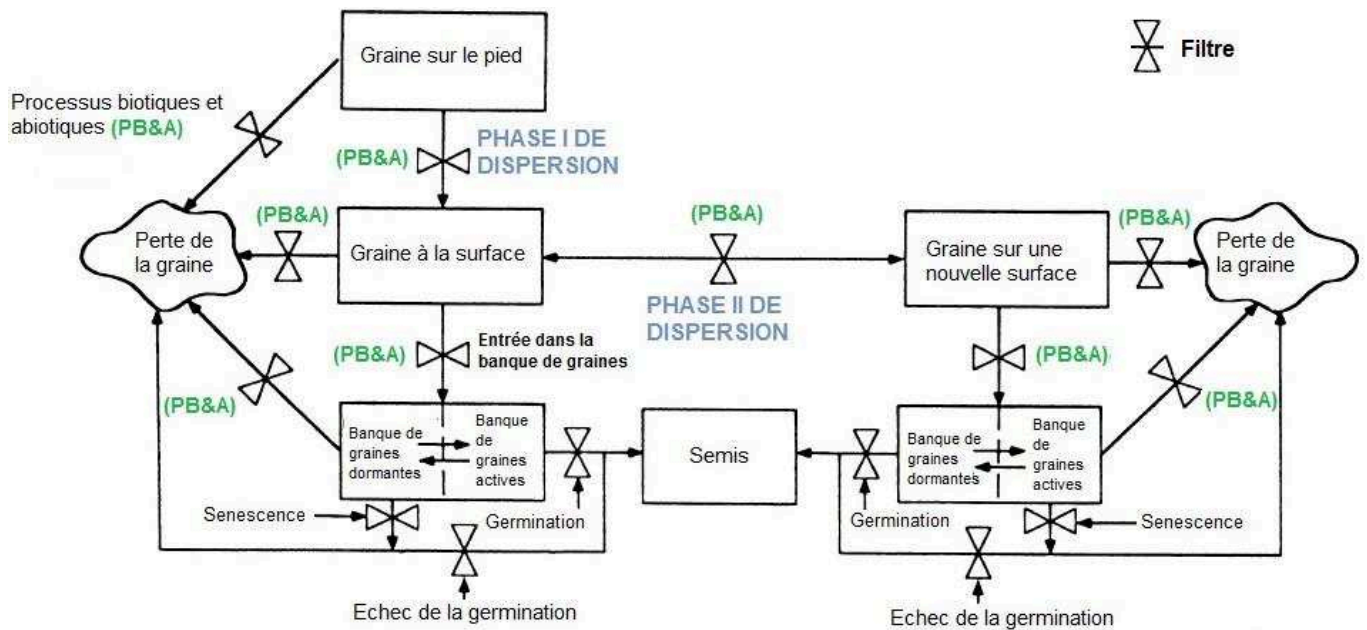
Filtre

Graine sur le pied

Processus biotiques et abiotiques (PB&A)

(PB&A) PHASE I DE DISPERSION

(PB&A)

Perte de la graine

Graine à la surface

(PB&A)

Graine sur une nouvelle surface

(PB&A)

Perte de la graine

PHASE II DE DISPERSION

(PB&A) Entrée dans la banque de graines

(PB&A)

(PB&A)

(PB&A)

Banque de graines dormantes

Banque de graines actives

Semis

Banque de graines dormantes

Banque de graines actives

Senescence

Germination

Germination

Senescence

Echec de la germination

Echec de la germination